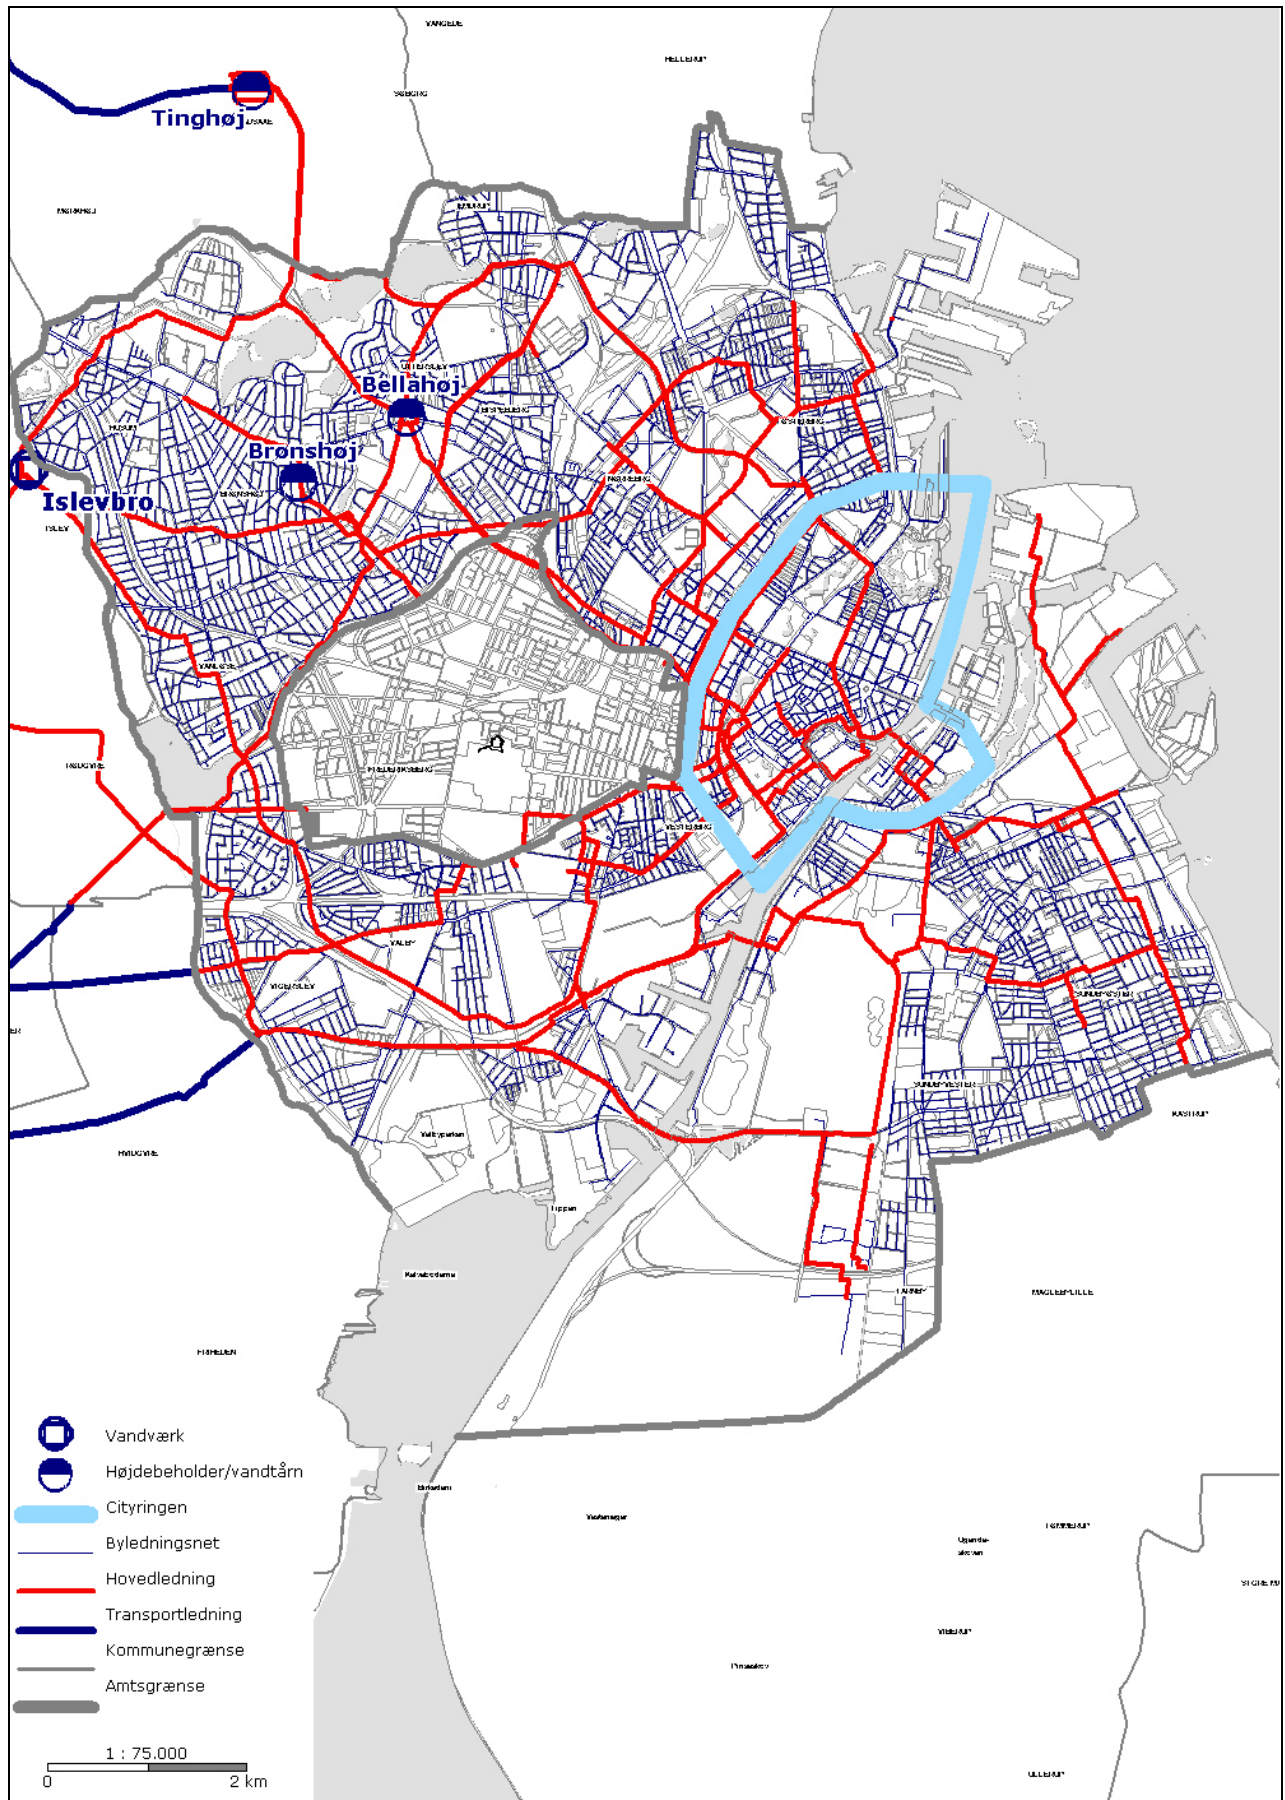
VANGEDE

HELLERUP

SØBORG

Tinghøj

Bellahøj

Brønshøj

Islevbro

ISLEV

VANLØSE

RØDOVRE

FREDERIKSBERG

VESTERBRO

VALBY

VIGERSLEV

HVIDOVRE

SUNDBYØSTER

SUNDBYVESTER

KASTRUP

MAGLEBYLILLE

Tippen

Kalvebodbund

FRIHEDEN

Vandværk

Højdebeholder/vandtårn

Cityringen

Byledningsnet

Hovedledning

Transportledning

Kommunegrænse

Amtsgrænse

1 : 75.000

0

2 km